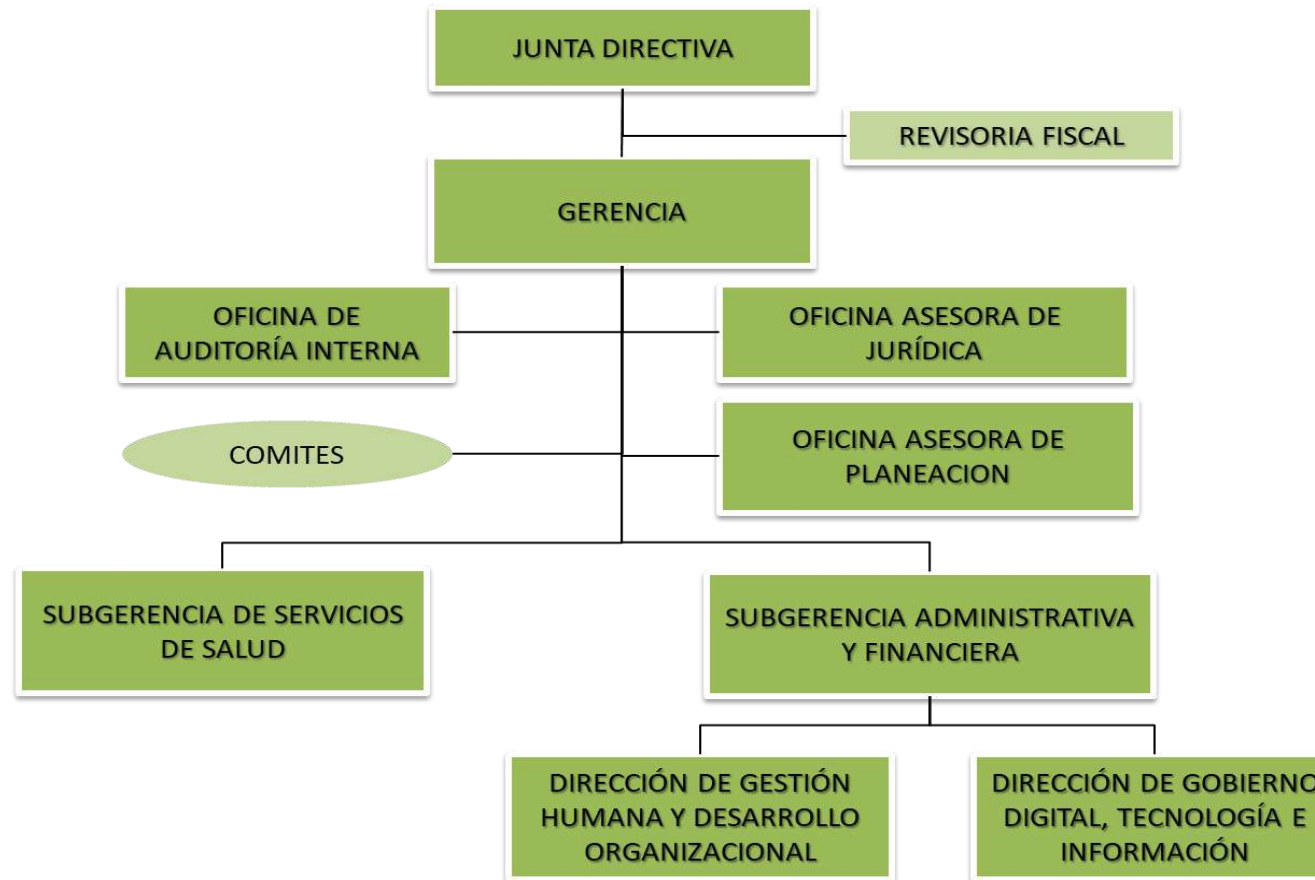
JUNTA DIRECTIVA

REVISORIA FISCAL

GERENCIA

OFICINA DE AUDITORÍA INTERNA

OFICINA ASESORA DE JURÍDICA

COMITES

OFICINA ASESORA DE PLANEACION

SUBGERENCIA DE SERVICIOS DE SALUD

SUBGERENCIA ADMINISTRATIVA Y FINANCIERA

DIRECCIÓN DE GESTIÓN HUMANA Y DESARROLLO ORGANIZACIONAL

DIRECCIÓN DE GOBIERNO DIGITAL, TECNOLOGÍA E INFORMACIÓN